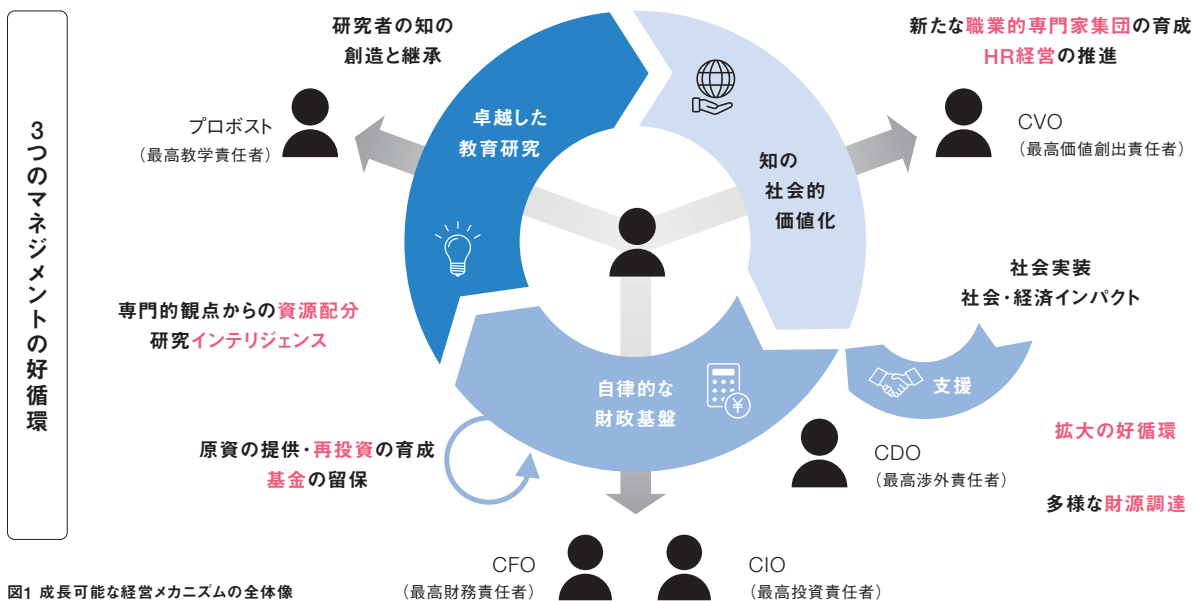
3つのマネジメントの好循環

研究者の知の
創造と継承

プロボスト
（最高教学責任者）

卓越した
教育研究

新たな職業的専門家集団の育成
HR経営の推進

CVO
（最高価値創出責任者）

知の
社会的
価値化

社会実装
社会・経済インパクト

専門的観点からの資源配分
研究インテリジェンス

自律的な
財政基盤

支援

拡大の好循環

原資の提供・再投資の育成
基金の留保

CDO
（最高渉外責任者）

多様な財源調達

CFO
（最高財務責任者）

CIO
（最高投資責任者）

図1 成長可能な経営メカニズムの全体像